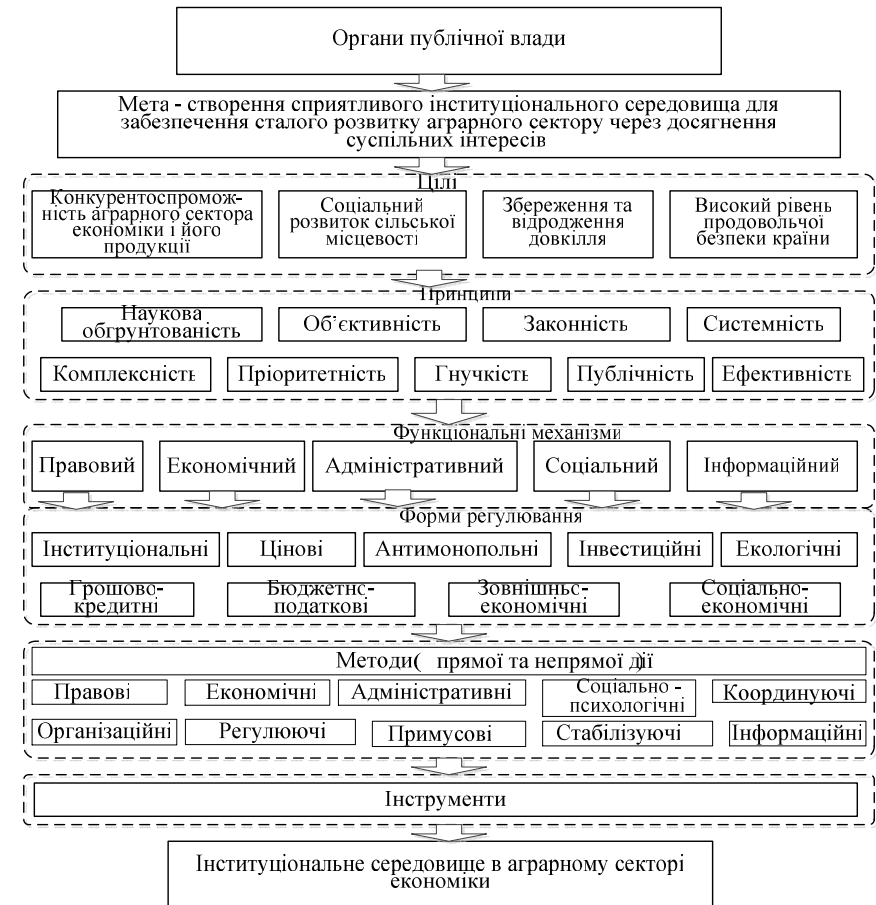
Органи публічної влади

Мета - створення сприятливого інституціонального середовища для забезпечення сталого розвитку аграрного сектору через досягнення суспільних інтересів

Цілі

Конкурентоспроможність аграрного сектора економіки і його продукції

Соціальний розвиток сільської місцевості

Збереження та відродження довкілля

Високий рівень продовольчої безпеки країни

Принципи

Наукова обґрунтованість

Об'єктивність

Законність

Системність

Комплексність

Пріоритетність

Гнучкість

Публічність

Ефективність

Функціональні механізми

Правовий

Економічний

Адміністративний

Соціальний

Інформаційний

Форми регулювання

Інституціональні

Цінові

Антимонопольні

Інвестиційні

Екологічні

Грошово-кредитні

Бюджетно-податкові

Зовнішньо-економічні

Соціально-економічні

Методи( прямої та непрямої дії

Правові

Економічні

Адміністративні

Соціально - психологічні

Координуючі

Організаційні

Регулюючі

Примусові

Стабілізуючі

Інформаційні

Інструменти

Інституціональне середовище в аграрному секторі економіки